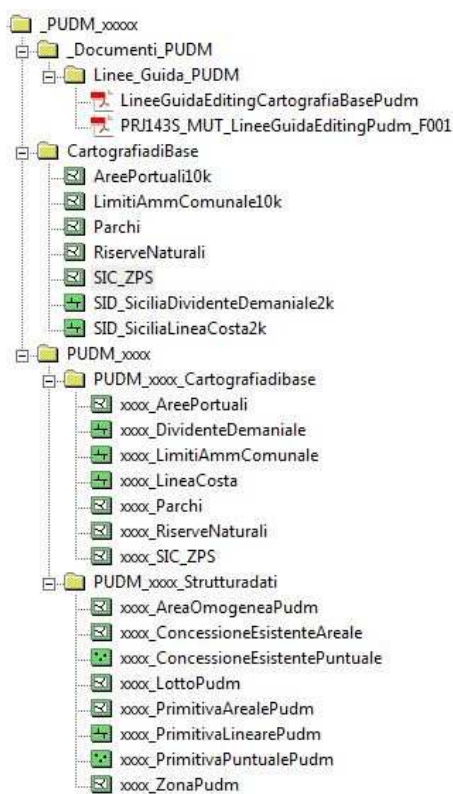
_PUDM_xxxxx
_Documenti_PUDM
Linee_Guida_PUDM
LineeGuidaEditingCartografiaBasePudm
PRJ143S_MUT_LineeGuidaEditingPudm_F001
CartografiadiBase
AreePortuali10k
LimitiAmmComunale10k
Parchi
RiserveNaturali
SIC_ZPS
SID_SiciliaDividenteDemaniale2k
SID_SiciliaLineaCosta2k
PUDM_xxxx
PUDM_xxxx_Cartografiadibase
xxxx_AreePortuali
xxxx_DividenteDemaniale
xxxx_LimitiAmmComunale
xxxx_LineaCosta
xxxx_Parchi
xxxx_RiserveNaturali
xxxx_SIC_ZPS
PUDM_xxxx_Strutturadati
xxxx_AreaOmogeneaPudm
xxxx_ConcessioneEsistenteAreale
xxxx_ConcessioneEsistentePuntuale
xxxx_LottoPudm
xxxx_PrimitivaArealePudm
xxxx_PrimitivaLinearePudm
xxxx_PrimitivaPuntualePudm
xxxx_ZonaPudm